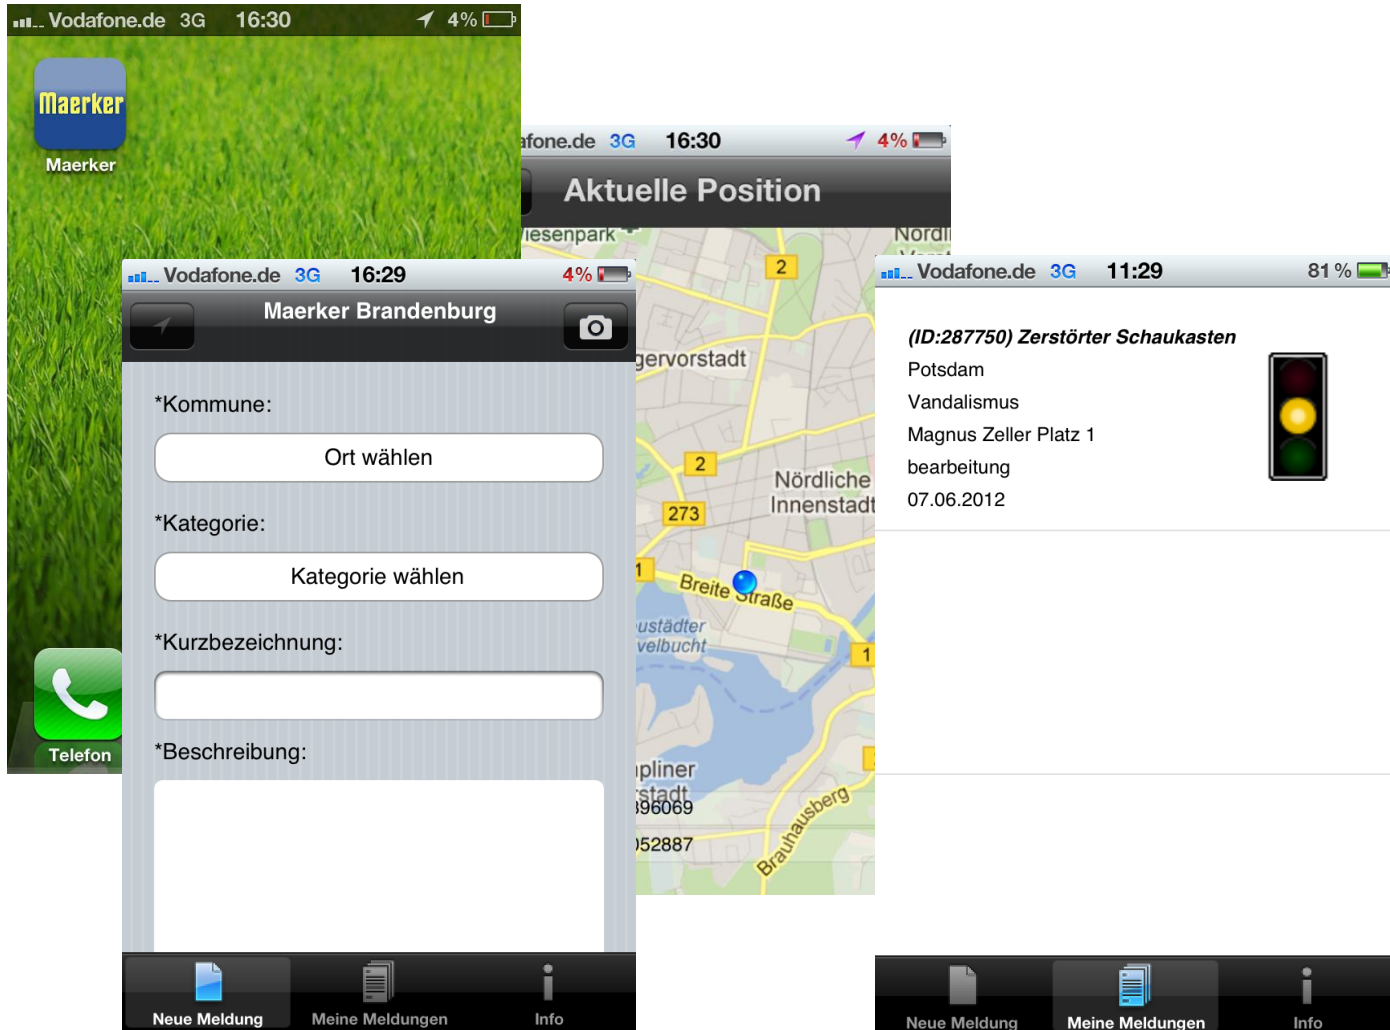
Vodafone.de 3G 16:30 4%

Maerker

Maerker

Telefon

afone.de 3G 16:30 4%

Aktuelle Position

iesenpark

Nordl

2

gervorstadt

2

Nördliche Innenstadt

273

1

Breite Straße

ustädter velbucht

1

pliner stadt

96069

52887

Brauhausberg

Vodafone.de 3G 16:29 4%

Maerker Brandenburg

*Kommune:

Ort wählen

*Kategorie:

Kategorie wählen

*Kurzbezeichnung:

*Beschreibung:

Neue Meldung Meine Meldungen Info

Vodafone.de 3G 11:29 81 %

(ID:287750) Zerstörter Schaukasten

Potsdam

Vandalismus

Magnus Zeller Platz 1

bearbeitung

07.06.2012

Neue Meldung Meine Meldungen Info